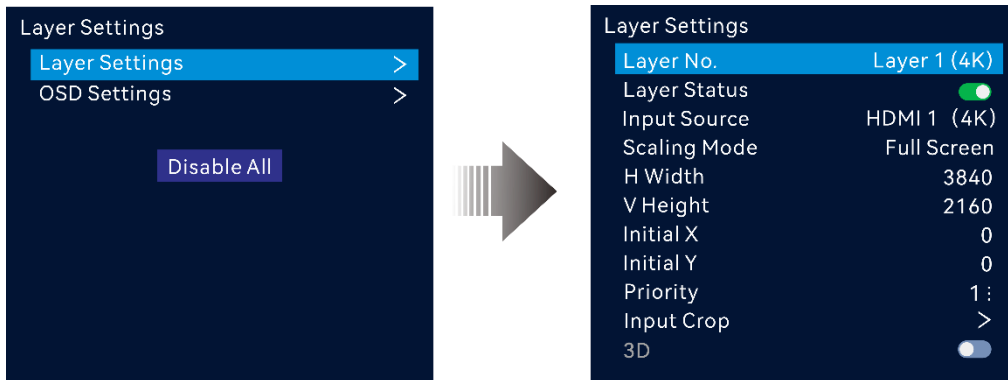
Layer Settings
Layer Settings >
OSD Settings >
Disable All

Layer Settings
Layer No. Layer 1 (4K)
Layer Status
Input Source HDMI 1 (4K)
Scaling Mode Full Screen
H Width 3840
V Height 2160
Initial X 0
Initial Y 0
Priority 1
Input Crop >
3D